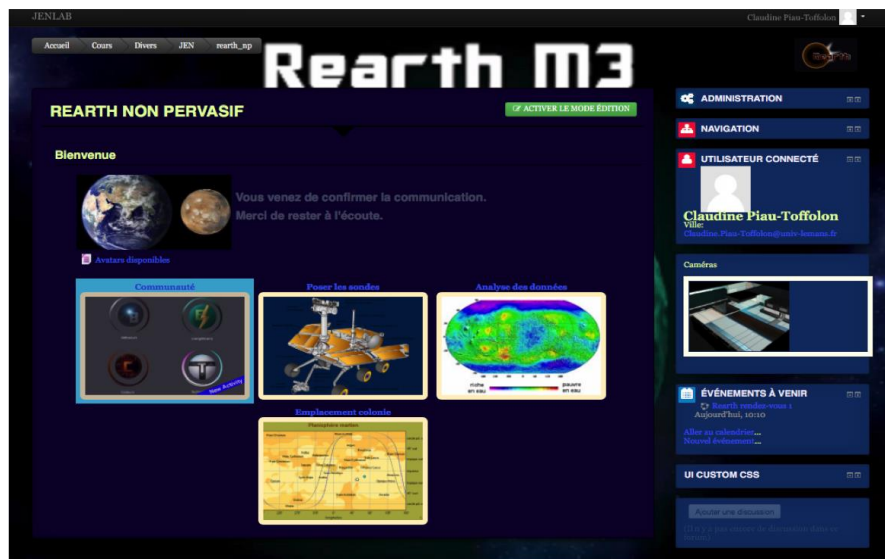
JENLAB

Claudine Piau-Toffolon

Accueil Cours Divers JEN rearth_np

Rearth M3

REARTH NON PERVASIF

ACTIVER LE MODE ÉDITION

Bienvenue

Vous venez de confirmer la communication.
Merci de rester à l'écoute.

Avatars disponibles

Communauté

Poser les sondes

Analyse des données

riche en eau

pauvre en eau

Emplacement colonie

Planisphère martien

ADMINISTRATION

NAVIGATION

UTILISATEUR CONNECTÉ

Claudine Piau-Toffolon
Ville:
Claudine.Piau-Toffolon@univ-lemans.fr

Caméras

ÉVÉNEMENTS À VENIR

Rearth rendez-vous 1
Aujourd'hui, 10:10

Aller au calendrier...
Nouvel événement...

UI CUSTOM CSS

Ajouter une discussion

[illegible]